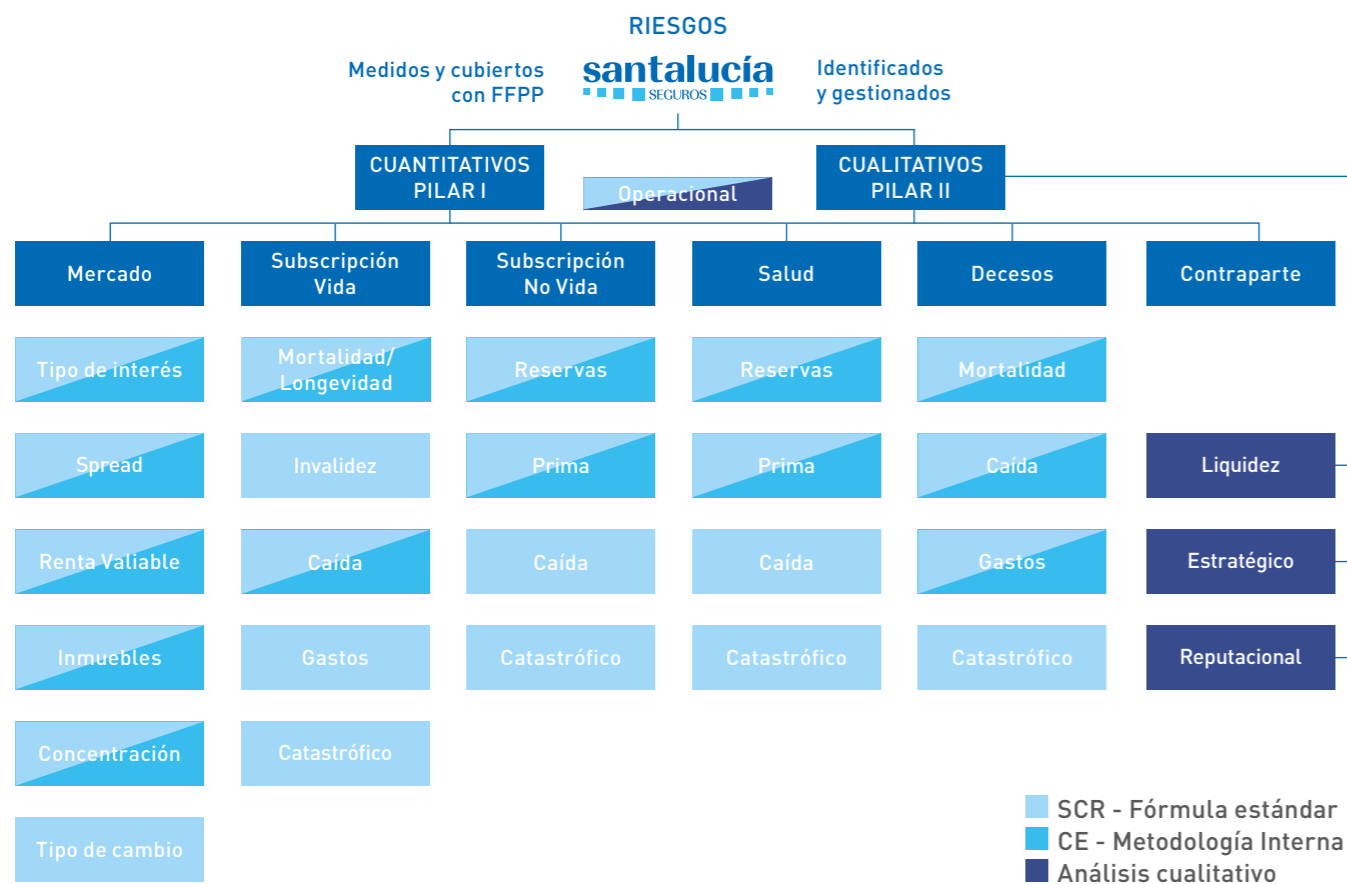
RIESGOS

Medidos y cubiertos con FFPP

santalucía SEGUROS

Identificados y gestionados

CUANTITATIVOS PILAR I

Operacional

CUALITATIVOS PILAR II

Mercado

Subscripción Vida

Subscripción No Vida

Salud

Decesos

Contraparte

Tipo de interés

Spread

Renta Valiable

Inmuebles

Concentración

Tipo de cambio

Mortalidad/ Longevidad

Invalidez

Caída

Gastos

Catastrófico

Reservas

Prima

Caída

Catastrófico

Reservas

Prima

Caída

Catastrófico

Mortalidad

Caída

Gastos

Catastrófico

Liquidez

Estratégico

Reputacional

SCR - Fórmula estándar
CE - Metodología Interna
Análisis cualitativo